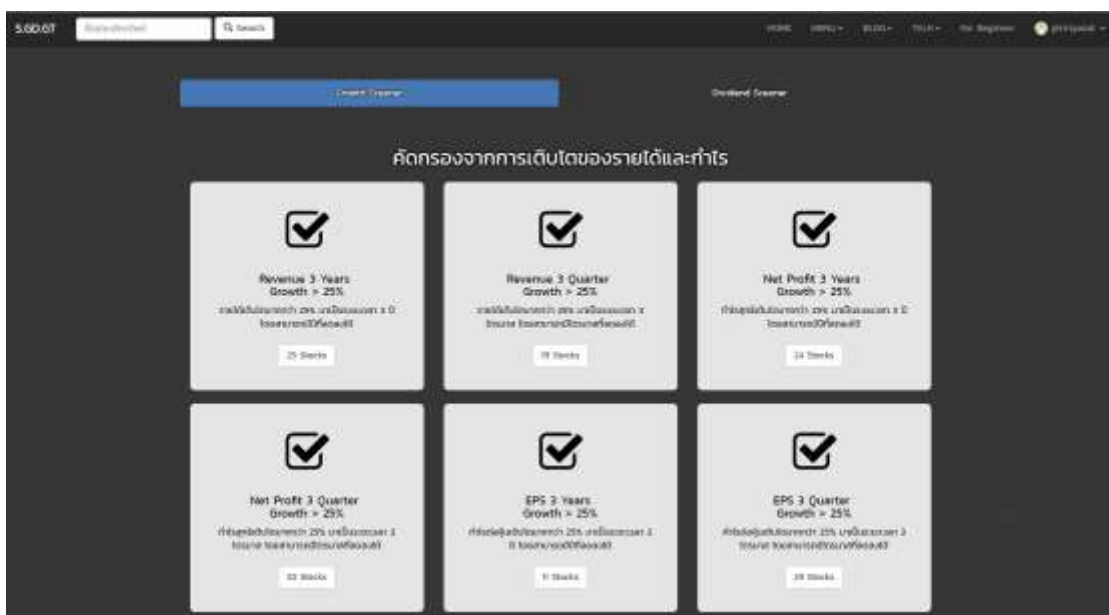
5.GO.GT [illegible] Search

HOME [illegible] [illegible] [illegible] For Beginner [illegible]

Growth Screener

Dividend Screener

คัดกรองจากการเติบโตของรายได้และกำไร

Revenue 3 Years Growth > 25%

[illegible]

25 Stocks

Revenue 3 Quarter Growth > 25%

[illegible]

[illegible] Stocks

Net Profit 3 Years Growth > 25%

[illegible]

14 Stocks

Net Profit 3 Quarter Growth > 25%

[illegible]

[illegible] Stocks

EPS 3 Years Growth > 25%

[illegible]

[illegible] Stocks

EPS 3 Quarter Growth > 25%

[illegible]

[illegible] Stocks